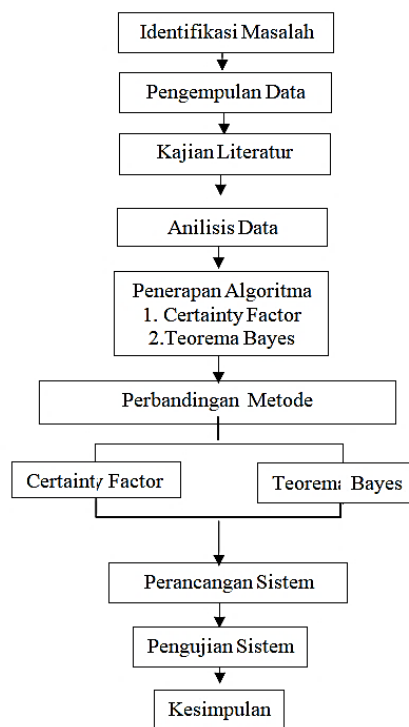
Identifikasi Masalah

Pengempulan Data

Kajian Literatur

Anilisis Data

Penerapan Algoritma
1. Certainty Factor
2.Teorema Bayes

Perbandingan Metode

Certainty Factor

Teorema Bayes

Perancangan Sistem

Pengujian Sistem

Kesimpulan